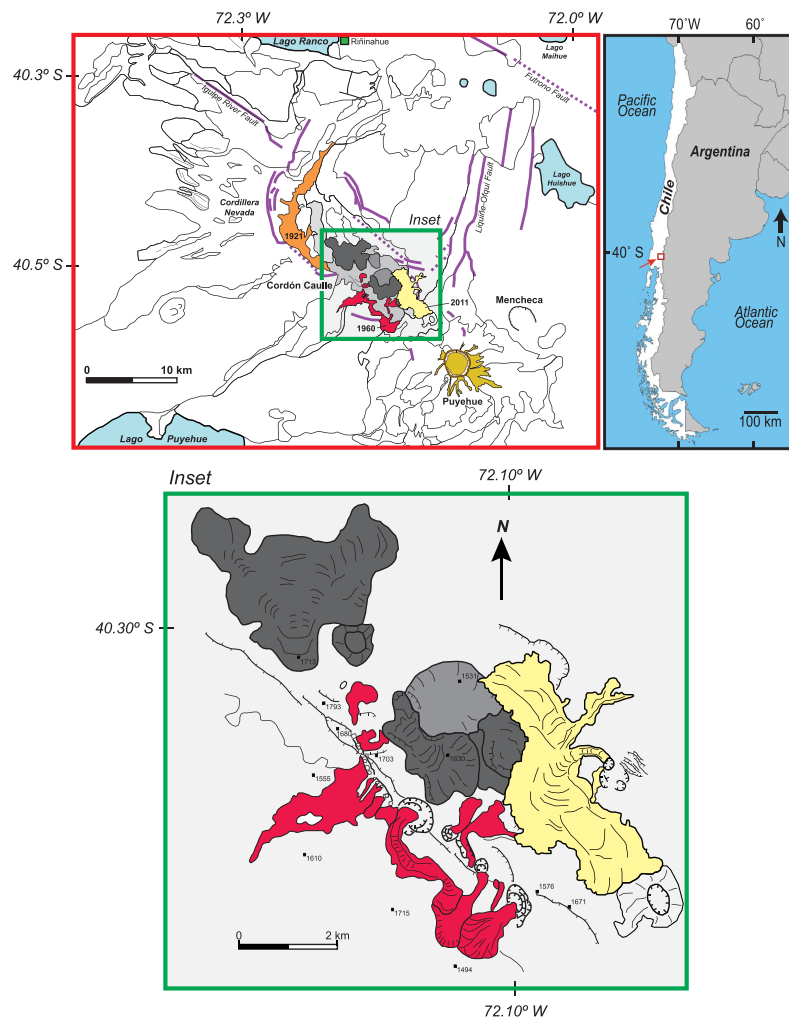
72.3º W

72.0º W

Lago Ranco

Riñinahue

Lago Maihue

40.3º S

Futrono Fault

Iglesia River Fault

Liquiñe-Ofqui Fault

Lago Huishue

Cordillera Nevada

1921

Inset

40.5º S

Cordón Caulle

2011

Mencheca

1960

0

10 km

Puyehue

Lago Puyehue

70˚W

60˚

Pacific Ocean

Argentina

Chile

N

40˚ S

Atlantic Ocean

100 km

Inset

72.10º W

N

40.30º S

1713

1531

1793

1680

1703

1630

1555

1610

1576

1671

1715

0

2 km

1494

72.10º W